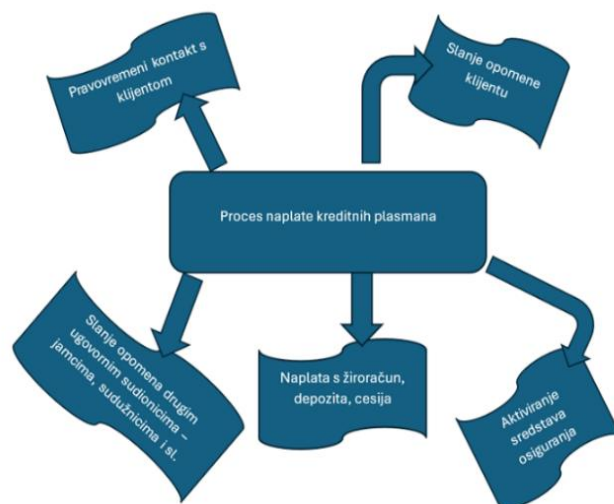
Pravovremeni kontakt s klijentom

Slanje opomene klijentu

Proces naplate kreditnih plasmana

Slanje opomena drugim ugovornim sudionicima – jamcima, sudužnicima i sl.

Naplata s žiroračun, depozita, cesija

Aktiviranje sredstava osiguranja